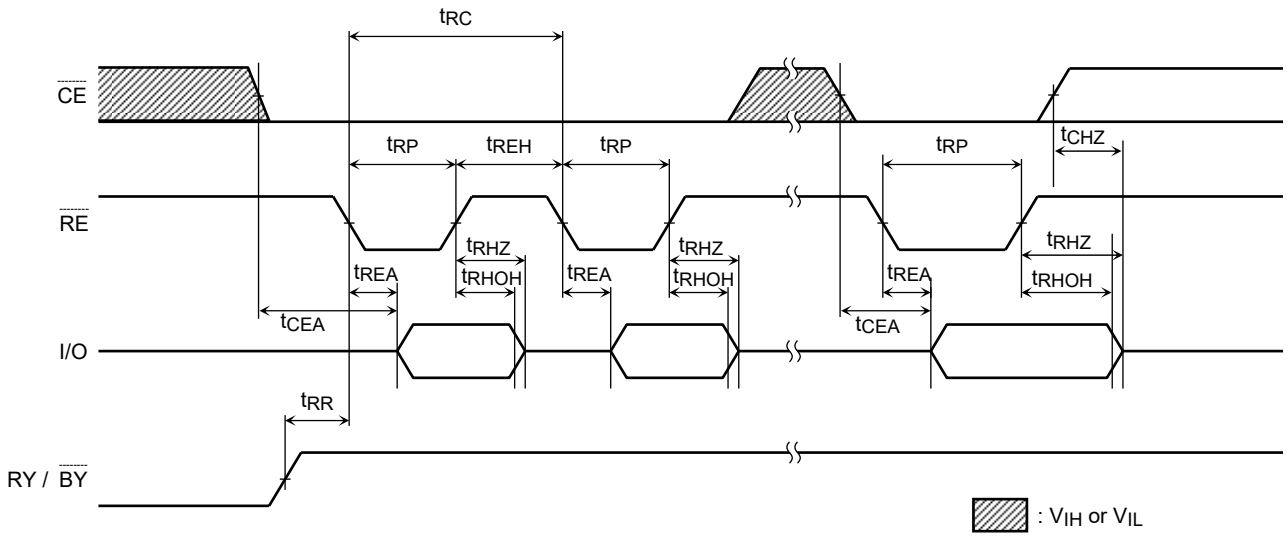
$t_{RC}$

$\overline{CE}$

$t_{RP}$ $t_{REH}$ $t_{RP}$ $t_{RP}$ $t_{CHZ}$

$\overline{RE}$

$t_{RHZ}$ $t_{RHZ}$ $t_{RHZ}$

$t_{REA}$ $t_{RHOH}$ $t_{REA}$ $t_{RHOH}$ $t_{REA}$ $t_{RHOH}$

$t_{CEA}$ $t_{CEA}$

I/O

$t_{RR}$

RY / $\overline{BY}$

: $V_{IH}$ or $V_{IL}$